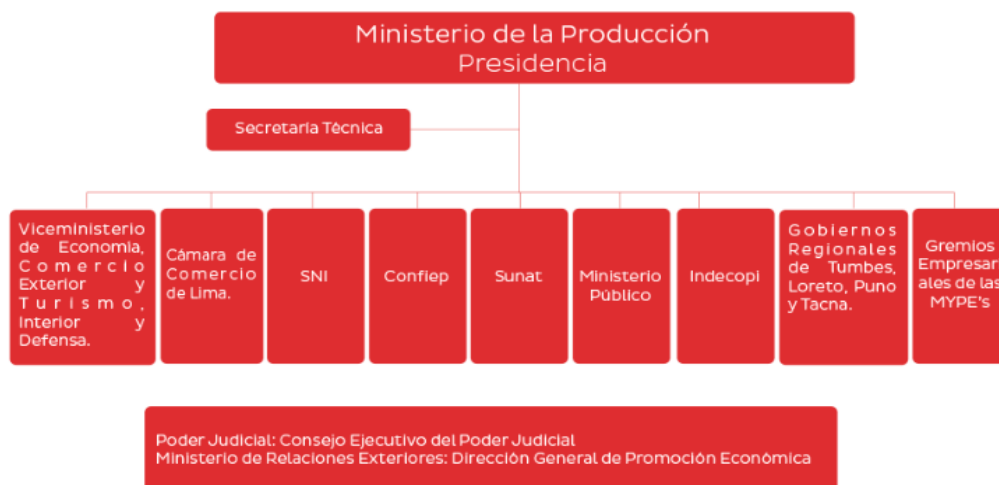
Ministerio de la Producción
Presidencia

Secretaria Técnica

Viceministerio de Economia, Comercio Exterior y Turismo, Interior y Defensa.

Cámara de Comercio de Lima.

SNI

Confiep

Sunat

Ministerio Público

Indecopi

Gobiernos Regionales de Tumbes, Loreto, Puno y Tacna.

Gremios Empresar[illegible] ales de las MYPE's

Poder Judicial: Consejo Ejecutivo del Poder Judicial
Ministerio de Relaciones Exteriores: Dirección General de Promoción Económica